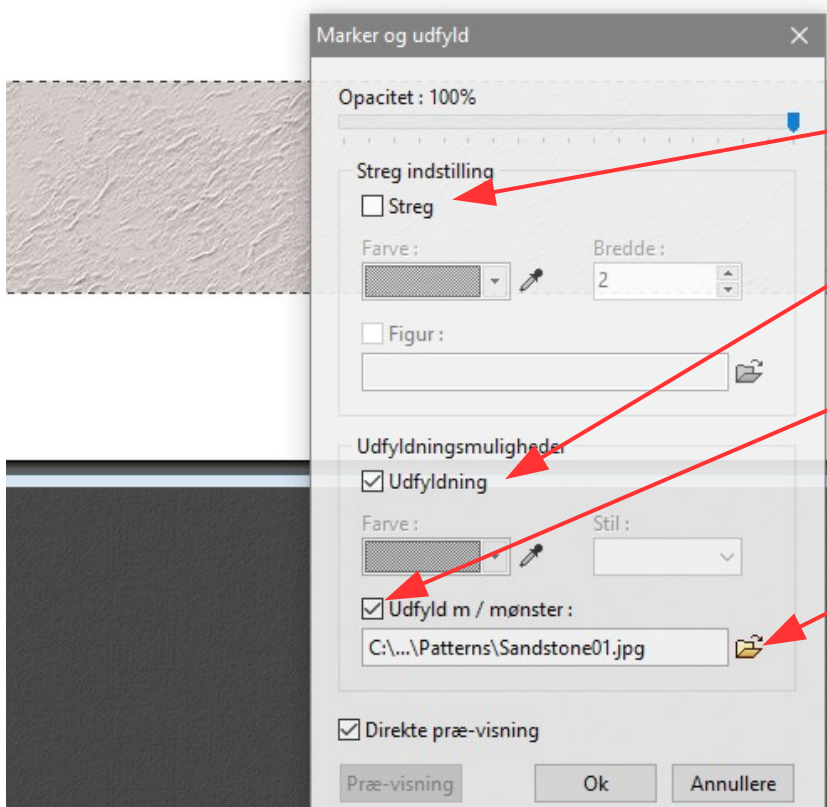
Marker og udfyld

Opacitet : 100%

Streg indstilling

Streg

Farve :

Bredde :

2

Figur :

Udfyldningsmuligheder

Udfyldning

Farve :

Stil :

Udfyld m / mønster :

C:\...\Patterns\Sandstone01.jpg

Direkte præ-visning

Præ-visning

Ok

Annullere